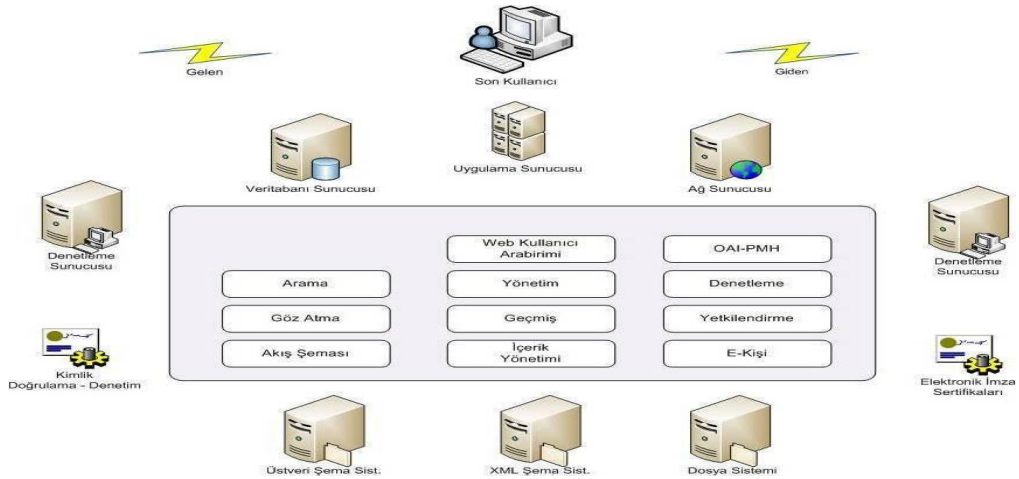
Gelen

Son Kullanıcı

Giden

Veritabanı Sunucusu

Uygulama Sunucusu

Ağ Sunucusu

Denetleme Sunucusu

Web Kullanıcı Arabirimi

OAI-PMH

Arama

Yönetim

Denetleme

Göz Atma

Geçmiş

Yetkilendirme

Akış Şeması

İçerik Yönetimi

E-Kişi

Denetleme Sunucusu

Kimlik Doğrulama - Denetim

Elektronik İmza Sertifikaları

Üstveri Şema Sist.

XML Şema Sist.

Dosya Sistemi